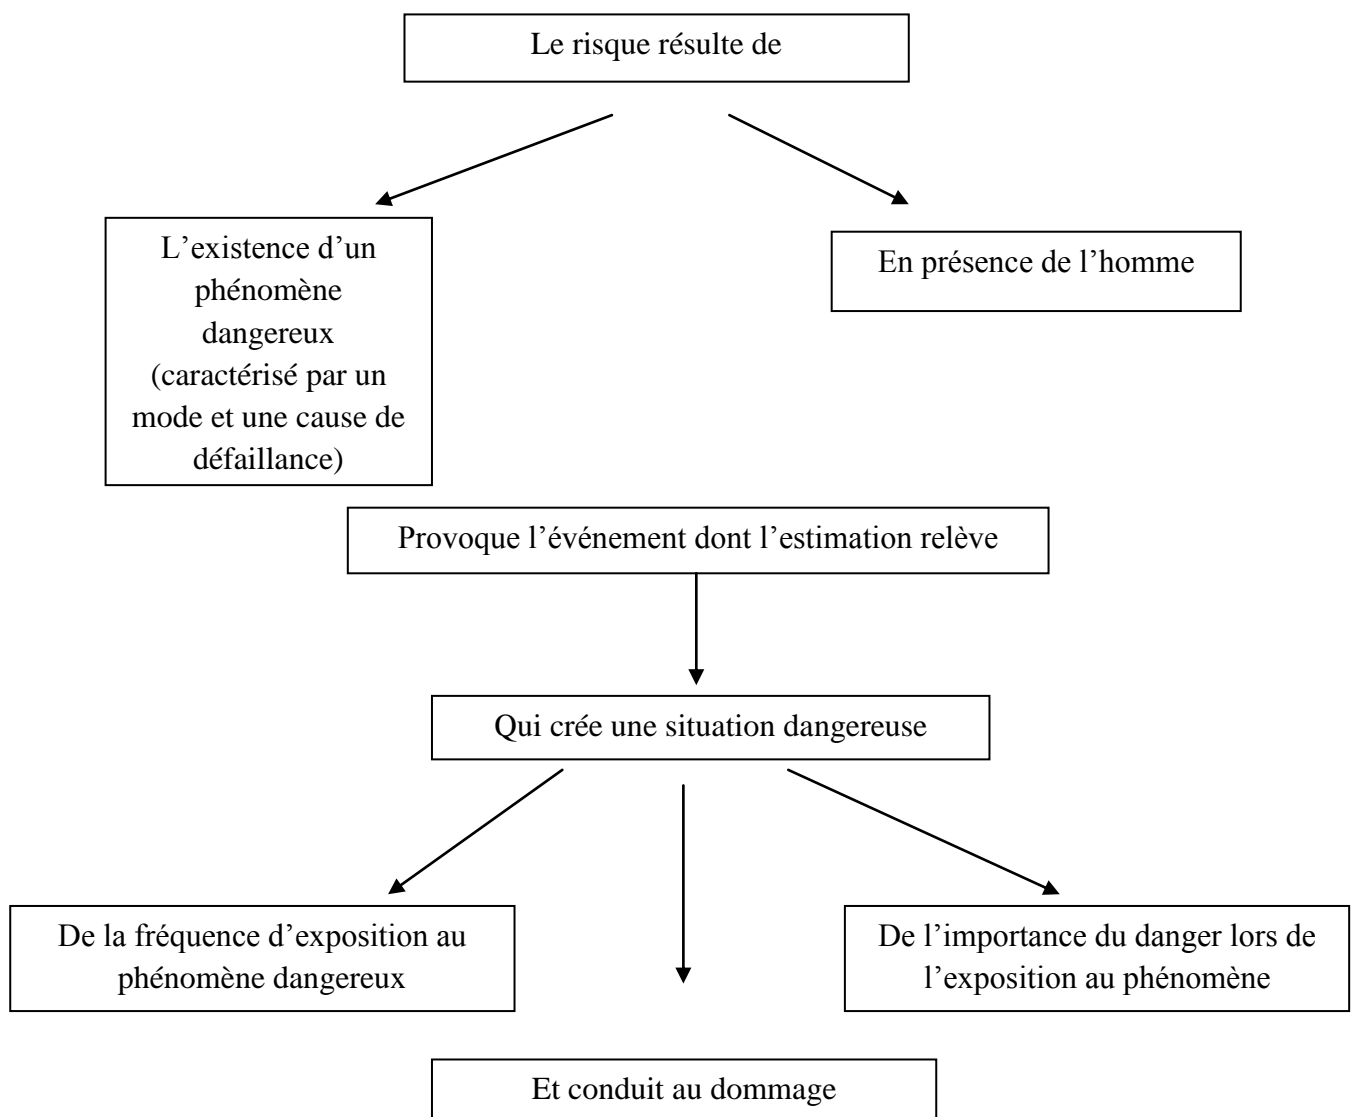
Le risque résulte de

L’existence d’un phénomène dangereux (caractérisé par un mode et une cause de défaillance)

En présence de l’homme

Provoque l’événement dont l’estimation relève

Qui crée une situation dangereuse

De la fréquence d’exposition au phénomène dangereux

De l’importance du danger lors de l’exposition au phénomène

Et conduit au dommage